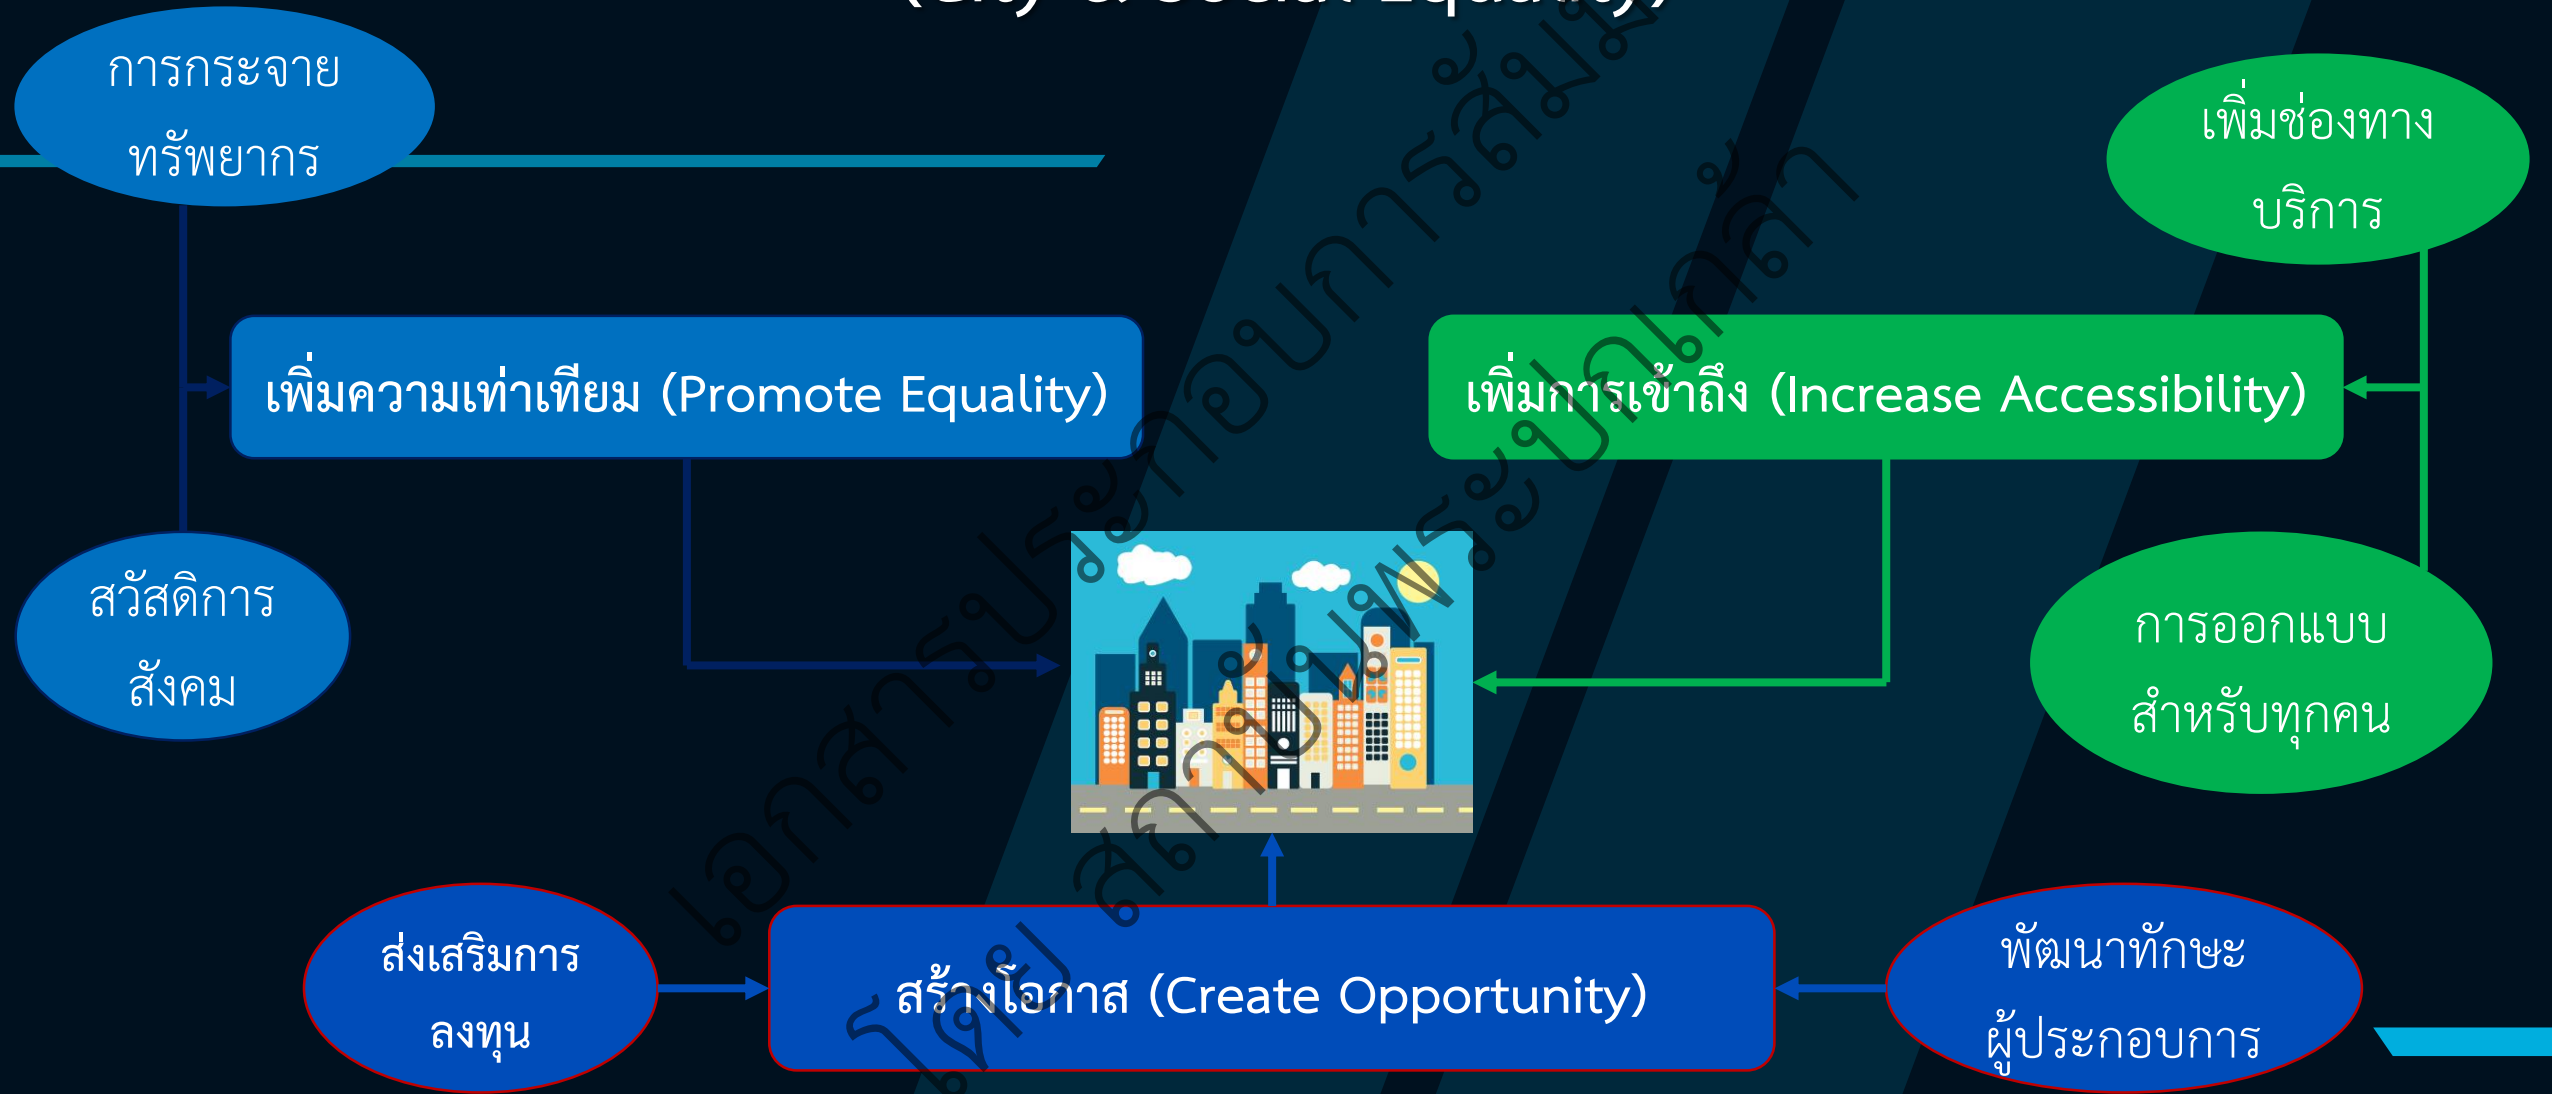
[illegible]

การกระจายทรัพยากร

เพิ่มช่องทางบริการ

เพิ่มความเท่าเทียม (Promote Equality)

เพิ่มการเข้าถึง (Increase Accessibility)

สวัสดิการสังคม

การออกแบบสำหรับทุกคน

ส่งเสริมการลงทุน

สร้างโอกาส (Create Opportunity)

พัฒนาทักษะผู้ประกอบการ

เอกสารประกอบการสัมมนา โดย สถาบันพระปกเกล้า